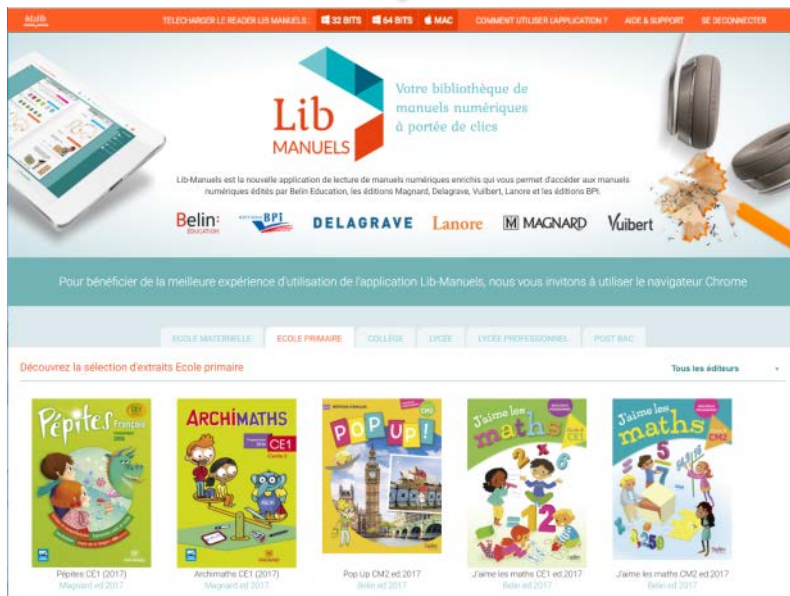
TELECHARGER LE READER LIB MANUELS : 32 BITS 64 BITS MAC COMMENT UTILISER L'APPLICATION ? AIDE & SUPPORT SE DECONNECTER

Lib MANUELS

Votre bibliothèque de manuels numériques à portée de clics

Lib-Manuels est la nouvelle application de lecture de manuels numériques enrichis qui vous permet d'accéder aux manuels numériques édités par Belin Education, les éditions Magnard, Delagrave, Vuibert, Lanore et les éditions BPI.

Belin Education BPI DELAGRAVE Lanore MAGNARD Vuibert

Pour bénéficier de la meilleure expérience d'utilisation de l'application Lib-Manuels, nous vous invitons à utiliser le navigateur Chrome

ECOLE MATERNELLE ECOLE PRIMAIRE COLLÈGE LYCÉE LYCÉE PROFESSIONNEL POST BAC

Découvrez la sélection d'extraits Ecole primaire

Tous les éditeurs

Pépites Français CE1

ARCHIMATHS CE1

POP UP! CM2

J'aime les maths CE1

J'aime les maths CM2

Pépites CE1 (2017)
Magnard ed 2017

Archimaths CE1 (2017)
Magnard ed 2017

Pop Up CM2 ed 2017
Belin ed 2017

J'aime les maths CE1 ed 2017
Belin ed 2017

J'aime les maths CM2 ed 2017
Belin ed 2017